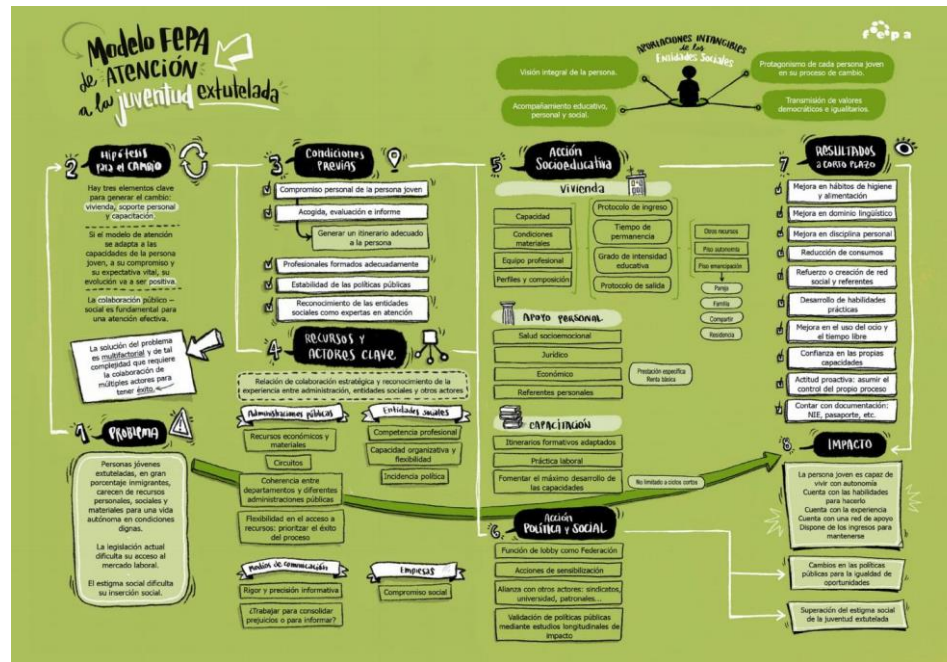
Modelo FEPA de ATENCIÓN a la juventud extutelada

fepa

APORTACIONES INTANGIBLES de las Entidades Sociales

Visión integral de la persona.

Protagonismo de cada persona joven en su proceso de cambio.

Acompañamiento educativo, personal y social.

Transmisión de valores democráticos e igualitarios.

2 Hipótesis para el CAMBIO

Hay tres elementos clave para generar el cambio: vivienda, soporte personal y capacitación.

Si el modelo de atención se adapta a las capacidades de la persona joven, a su compromiso y su expectativa vital, su evolución va a ser positiva.

La colaboración público – social es fundamental para una atención efectiva.

La solución del problema es multifactorial y de tal complejidad que requiere la colaboración de múltiples actores para tener éxito.

1 PROBLEMA

Personas jóvenes extuteladas, en gran porcentaje inmigrantes, carecen de recursos personales, sociales y materiales para una vida autónoma en condiciones dignas.

La legislación actual dificulta su acceso al mercado laboral.

El estigma social dificulta su inserción social.

3 Condiciones previas

Compromiso personal de la persona joven

Acogida, evaluación e informe

Generar un itinerario adecuado a la persona

Profesionales formados adecuadamente

Estabilidad de las políticas públicas

Reconocimiento de las entidades sociales como expertas en atención

4 RECURSOS Y ACTORES CLAVE

Relación de colaboración estratégica y reconocimiento de la experiencia entre administración, entidades sociales y otros actores

Administraciones públicas

Recursos económicos y materiales

Circuitos

Coherencia entre departamentos y diferentes administraciones públicas

Flexibilidad en el acceso a recursos: priorizar el éxito del proceso

Entidades sociales

Competencia profesional

Capacidad organizativa y flexibilidad

Incidencia política

Medios de comunicación

Rigor y precisión informativa

¿Trabajar para consolidar prejuicios o para informar?

Empresas

Compromiso social

5 Acción Socioeducativa

Vivienda

Capacidad

Condiciones materiales

Equipo profesional

Perfiles y composición

Protocolo de ingreso

Tiempo de permanencia

Grado de intensidad educativa

Protocolo de salida

Otros recursos

Piso autonomía

Piso emancipación

Pareja

Familia

Compartir

Residencia

Apoyo personal

Salud socioemocional

Jurídico

Económico

Referentes personales

Prestación específica Renta básica

CAPACITACIÓN

Itinerarios formativos adaptados

Práctica laboral

Fomentar el máximo desarrollo de las capacidades

No limitado a ciclos cortos

6 Acción Política y Social

Función de lobby como Federación

Acciones de sensibilización

Alianza con otros actores: sindicatos, universidad, patronales...

Validación de políticas públicas mediante estudios longitudinales de impacto

7 RESULTADOS a corto plazo

Mejora en hábitos de higiene y alimentación

Mejora en dominio lingüístico

Mejora en disciplina personal

Reducción de consumos

Refuerzo o creación de red social y referentes

Desarrollo de habilidades prácticas

Mejora en el uso del ocio y el tiempo libre

Confianza en las propias capacidades

Actitud proactiva: asumir el control del propio proceso

Contar con documentación: NIE, pasaporte, etc.

8 IMPACTO

La persona joven es capaz de vivir con autonomía
Cuenta con las habilidades para hacerlo
Cuenta con la experiencia
Cuenta con una red de apoyo
Dispone de los ingresos para mantenerse

Cambios en las políticas públicas para la igualdad de oportunidades

Superación del estigma social de la juventud extutelada